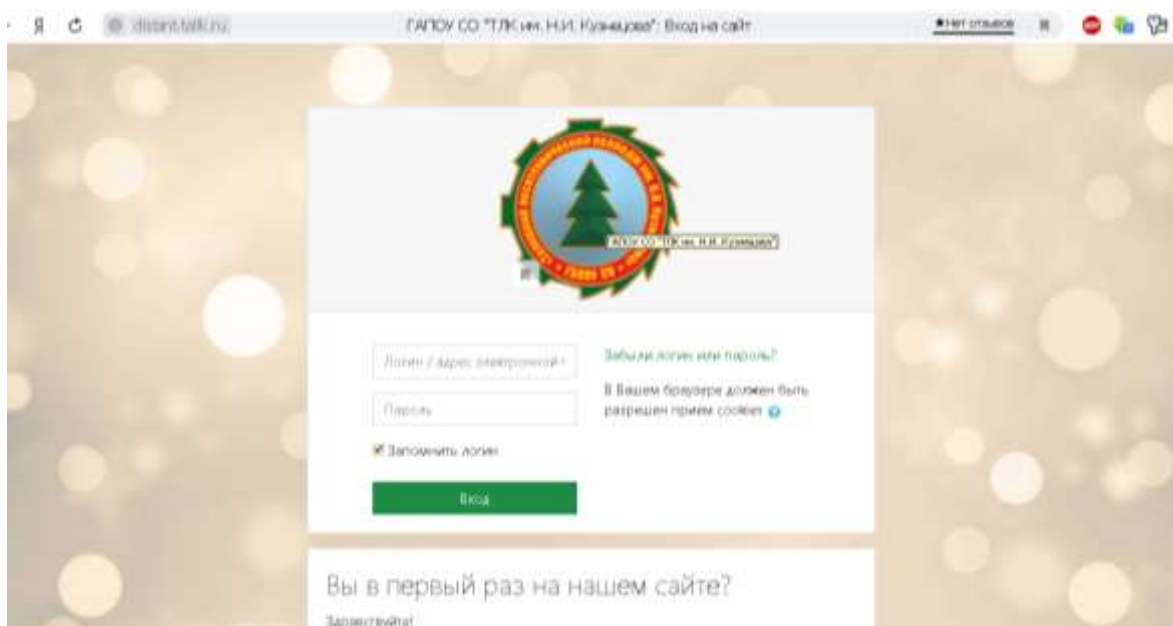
Я distant.tadt.ru ГАПОУ СО "ТЛК им. Н.И. Кузнецова": Вход на сайт ★Нет отзывов

ГАПОУ СО "ТЛК им. Н.И. Кузнецова"

Логин / адрес электронной п

Пароль

Запомнить логин

Вход

Забыли логин или пароль?

В Вашем браузере должен быть разрешен прием cookies

Вы в первый раз на нашем сайте?

Зарегистрируйтесь!